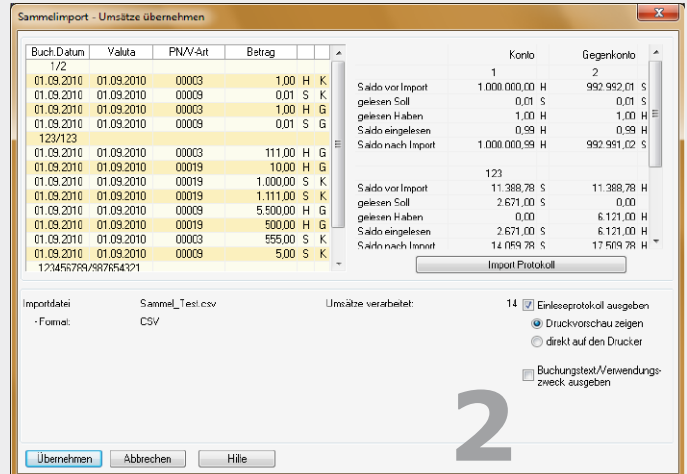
Sammelimport - Umsätze übernehmen

| Buch.Datum | Valuta | PN/V-Art | Betrag | | |
|---|---|---|---|---|---|
| 1/2 | | | | | |
| 01.09.2010 | 01.09.2010 | 00003 | 1,00 | H | K |
| 01.09.2010 | 01.09.2010 | 00009 | 0,01 | S | K |
| 01.09.2010 | 01.09.2010 | 00003 | 1,00 | H | G |
| 01.09.2010 | 01.09.2010 | 00009 | 0,01 | S | G |
| 123/123 | | | | | |
| 01.09.2010 | 01.09.2010 | 00003 | 111,00 | H | G |
| 01.09.2010 | 01.09.2010 | 00019 | 10,00 | H | G |
| 01.09.2010 | 01.09.2010 | 00019 | 1.000,00 | S | K |
| 01.09.2010 | 01.09.2010 | 00019 | 1.111,00 | S | K |
| 01.09.2010 | 01.09.2010 | 00009 | 5.500,00 | H | G |
| 01.09.2010 | 01.09.2010 | 00019 | 500,00 | H | G |
| 01.09.2010 | 01.09.2010 | 00003 | 555,00 | S | K |
| 01.09.2010 | 01.09.2010 | 00009 | 5,00 | S | K |
| 123456789/987654321 | | | | | |

| | Konto | | Gegenkonto | |
|---|---|---|---|---|
| | 1 | | 2 | |
| Saldo vor Import | 1.000.000,00 | H | 992.992,01 | S |
| gelesen Soll | 0,01 | S | 0,01 | S |
| gelesen Haben | 1,00 | H | 1,00 | H |
| Saldo eingelesen | 0,99 | H | 0,99 | H |
| Saldo nach Import | 1.000.000,99 | H | 992.991,02 | S |
| | 123 | | | |
| Saldo vor Import | 11.388,78 | S | 11.388,78 | H |
| gelesen Soll | 2.671,00 | S | 0,00 | |
| gelesen Haben | 0,00 | | 6.121,00 | H |
| Saldo eingelesen | 2.671,00 | S | 6.121,00 | H |
| Saldo nach Import | 14.059,78 | S | 17.509,78 | H |

Import Protokoll

Importdatei Sammel_Test.csv
- Format: CSV

Umsätze verarbeitet: 14

Einleseprotokoll ausgeben
Druckvorschau zeigen
direkt auf den Drucker

Buchungstext/Verwendungszweck ausgeben

2

Übernehmen Abbrechen Hilfe